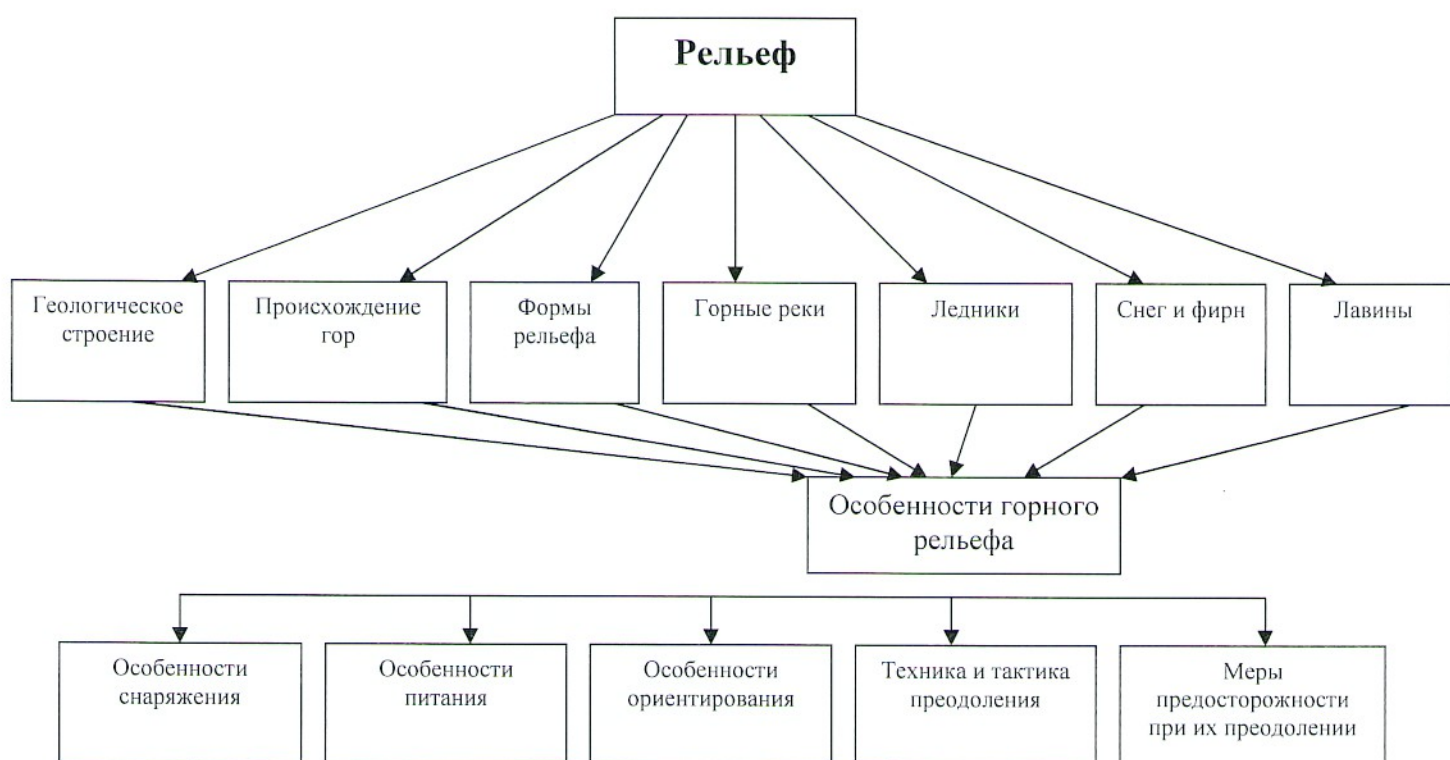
Рельеф

Геологическое строение

Происхождение гор

Формы рельефа

Горные реки

Ледники

Снег и фирн

Лавины

Особенности горного рельефа

Особенности снаряжения

Особенности питания

Особенности ориентирования

Техника и тактика преодоления

Меры предосторожности при их преодолении